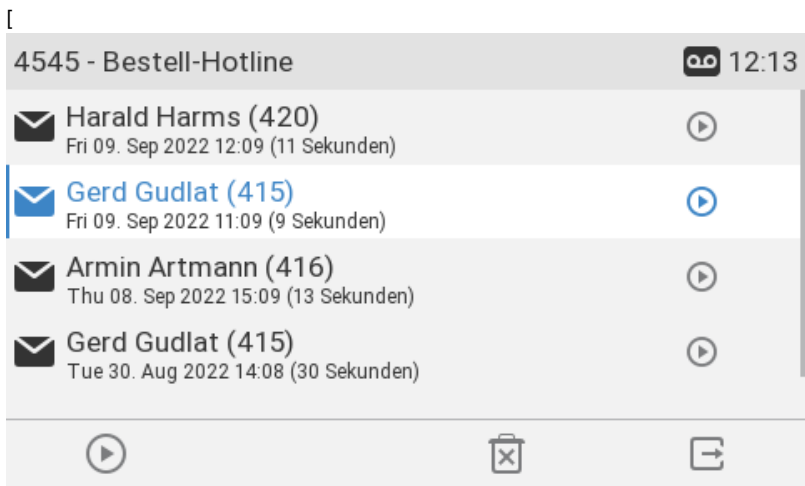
[

4545 - Bestell-Hotline 12:13

Harald Harms (420)
Fri 09. Sep 2022 12:09 (11 Sekunden)

Gerd Gudlat (415)
Fri 09. Sep 2022 11:09 (9 Sekunden)

Armin Artmann (416)
Thu 08. Sep 2022 15:09 (13 Sekunden)

Gerd Gudlat (415)
Tue 30. Aug 2022 14:08 (30 Sekunden)